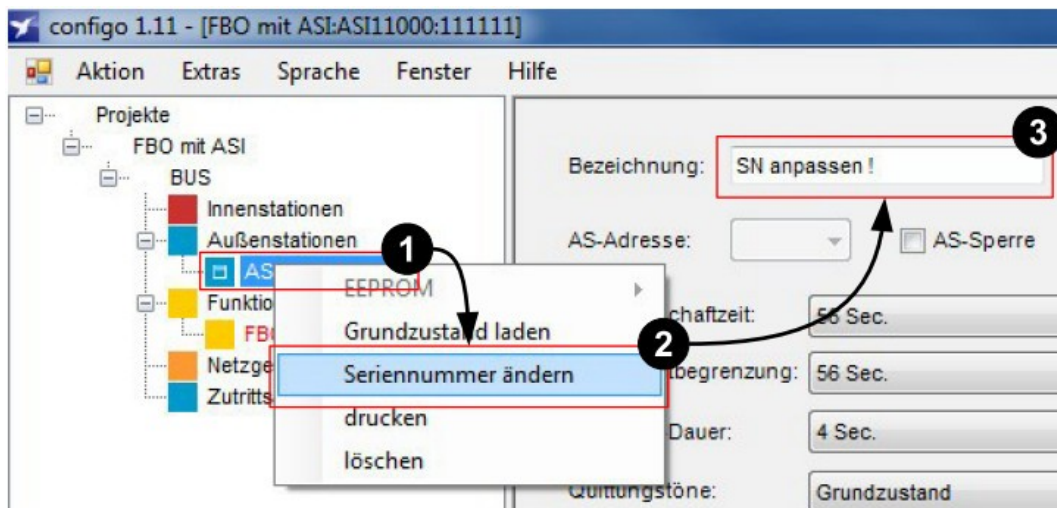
configo 1.11 - [FBO mit ASI:ASI11000:111111]

Aktion Extras Sprache Fenster Hilfe

Projekte
FBO mit ASI
BUS
Innenstationen
Außenstationen
AS
Funktio
FB
Netzge
Zutritts

EEPROM
Grundzustand laden
Seriennummer ändern
drucken
löschen

1
2
3

Bezeichnung: SN anpassen !
AS-Adresse:
AS-Sperre
chaftzeit: 56 Sec.
tbegrenzung: 56 Sec.
Dauer: 4 Sec.
Quittungstöne: Grundzustand